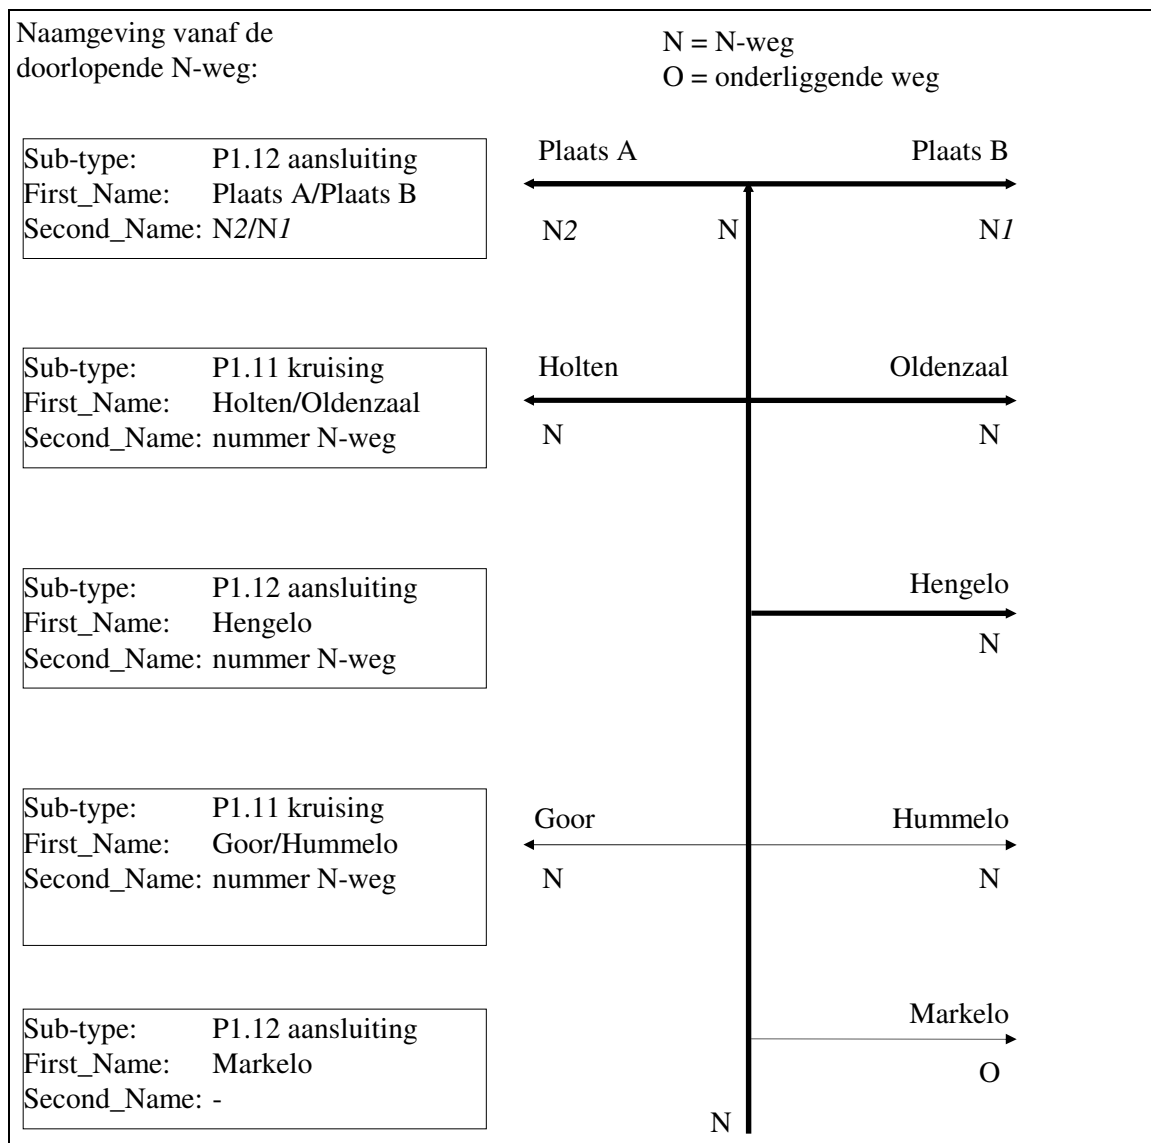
Naamgeving vanaf de doorlopende N-weg:

N = N-weg
O = onderliggende weg

Sub-type: P1.12 aansluiting
First_Name: Plaats A/Plaats B
Second_Name: N2/N1

Plaats A
Plaats B
N2
N
N1

Sub-type: P1.11 kruising
First_Name: Holten/Oldenzaal
Second_Name: nummer N-weg

Holten
Oldenzaal
N
N

Sub-type: P1.12 aansluiting
First_Name: Hengelo
Second_Name: nummer N-weg

Hengelo
N

Sub-type: P1.11 kruising
First_Name: Goor/Hummelo
Second_Name: nummer N-weg

Goor
Hummelo
N
N

Sub-type: P1.12 aansluiting
First_Name: Markelo
Second_Name: -

Markelo
O
N